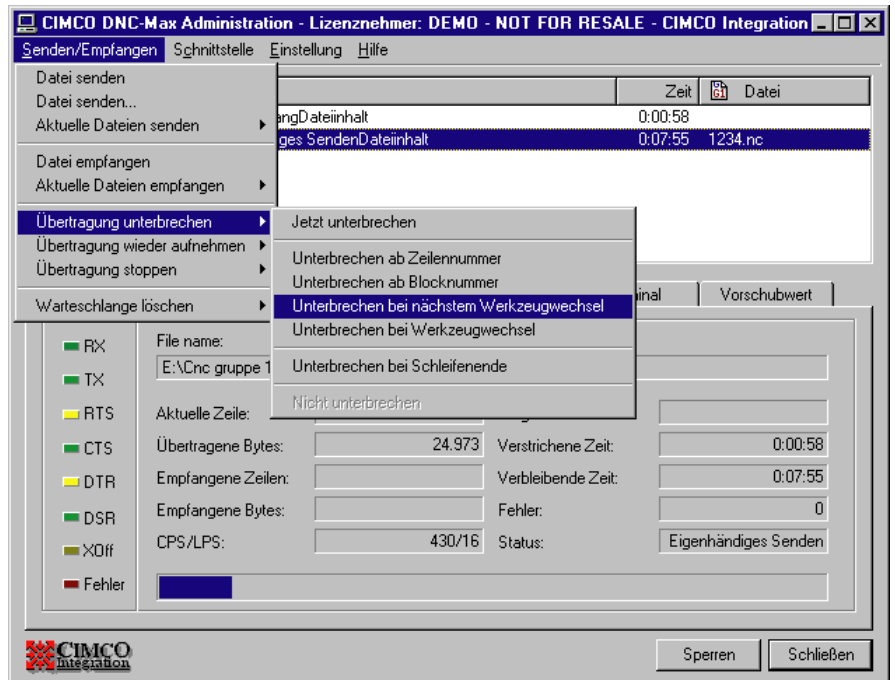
CIMCO DNC-Max Administration - Lizenznehmer: DEMO - NOT FOR RESALE - CIMCO Integration

Senden/Empfangen Schnittstelle Einstellung Hilfe

Datei senden
Datei senden...
Aktuelle Dateien senden
Datei empfangen
Aktuelle Dateien empfangen
Übertragung unterbrechen
Übertragung wieder aufnehmen
Übertragung stoppen
Warteschlange löschen

Jetzt unterbrechen
Unterbrechen ab Zeilennummer
Unterbrechen ab Blocknummer
Unterbrechen bei nächstem Werkzeugwechsel
Unterbrechen bei Werkzeugwechsel
Unterbrechen bei Schleifenende
Nicht unterbrechen

| | Zeit | Datei |
|---|---|---|
| angDateiinhalt | 0:00:58 | |
| ges SendenDateiinhalt | 0:07:55 | 1234.nc |

inal Vorschubwert

RX
TX
RTS
CTS
DTR
DSR
XOff
Fehler

File name:
E:\Cnc gruppe 1

Aktuelle Zeile:
Übertragene Bytes: 24.973
Empfangene Zeilen:
Empfangene Bytes:
CPS/LPS: 430/16

Verstrichene Zeit: 0:00:58
Verbleibende Zeit: 0:07:55
Fehler: 0
Status: Eigenhändiges Senden

CIMCO Integration

Sperren Schließen